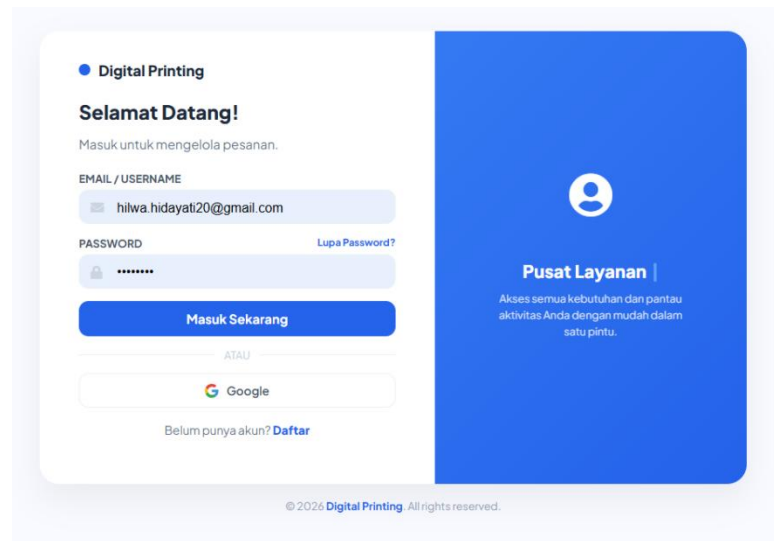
Digital Printing

Selamat Datang!

Masuk untuk mengelola pesanan.

EMAIL / USERNAME

hilwa.hidayati20@gmail.com

PASSWORD

Lupa Password?

••••••••

Masuk Sekarang

ATAU

Google

Belum punya akun? Daftar

Pusat Layanan

Akses semua kebutuhan dan pantau aktivitas Anda dengan mudah dalam satu pintu.

© 2026 Digital Printing. All rights reserved.